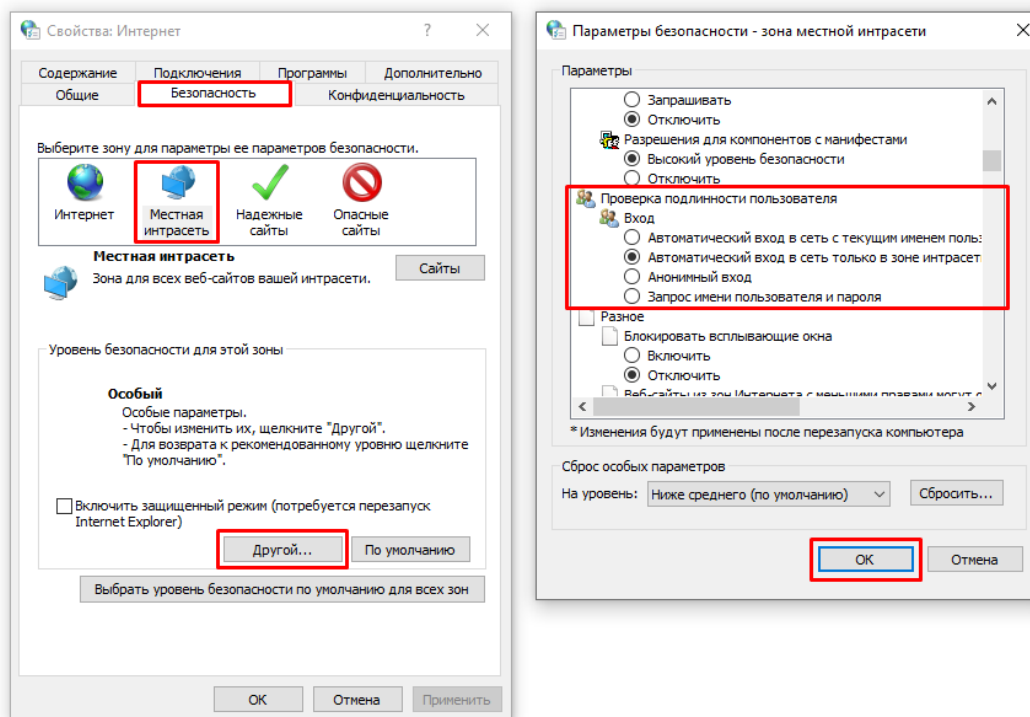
Свойства: Интернет ? ✕

Содержание | Подключения | Программы | Дополнительно
Общие | Безопасность | Конфиденциальность

Выберите зону для параметры ее параметров безопасности.

Интернет
Местная интрасеть
Надежные сайты
Опасные сайты

Местная интрасеть
Зона для всех веб-сайтов вашей интрасети.
Сайты

Уровень безопасности для этой зоны

Особый
Особые параметры.
- Чтобы изменить их, щелкните "Другой".
- Для возврата к рекомендованному уровню щелкните "По умолчанию".

Включить защищенный режим (потребуется перезапуск Internet Explorer)

Другой... | По умолчанию

Выбрать уровень безопасности по умолчанию для всех зон

ОК | Отмена | Применить

Параметры безопасности - зона местной интрасети ✕

Параметры
Запрашивать
Отключить
Разрешения для компонентов с манифестами
Высокий уровень безопасности
Отключить
Проверка подлинности пользователя
Вход
Автоматический вход в сеть с текущим именем польз
Автоматический вход в сеть только в зоне интрасет
Анонимный вход
Запрос имени пользователя и пароля
Разное
Блокировать всплывающие окна
Включить
Отключить
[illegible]

*Изменения будут применены после перезапуска компьютера

Сброс особых параметров
На уровень: Ниже среднего (по умолчанию) | Сбросить...

ОК | Отмена